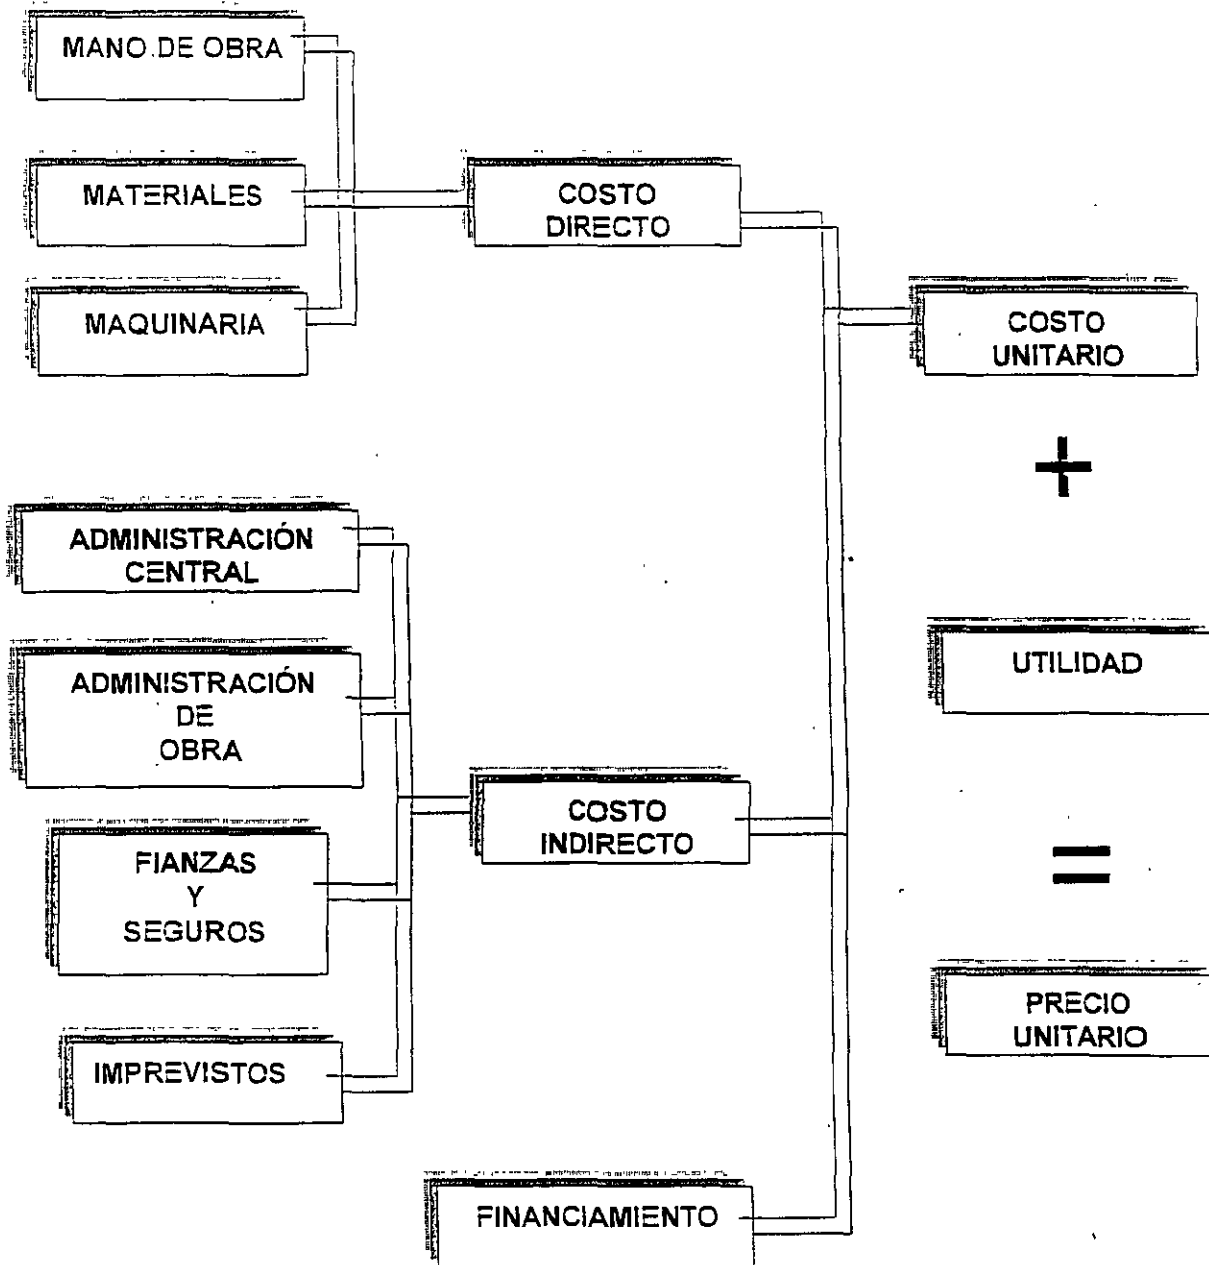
MANO DE OBRA

MATERIALES

MAQUINARIA

COSTO DIRECTO

COSTO UNITARIO

+

ADMINISTRACIÓN CENTRAL

ADMINISTRACIÓN DE OBRA

FIANZAS Y SEGUROS

IMPREVISTOS

COSTO INDIRECTO

UTILIDAD

=

PRECIO UNITARIO

FINANCIAMIENTO